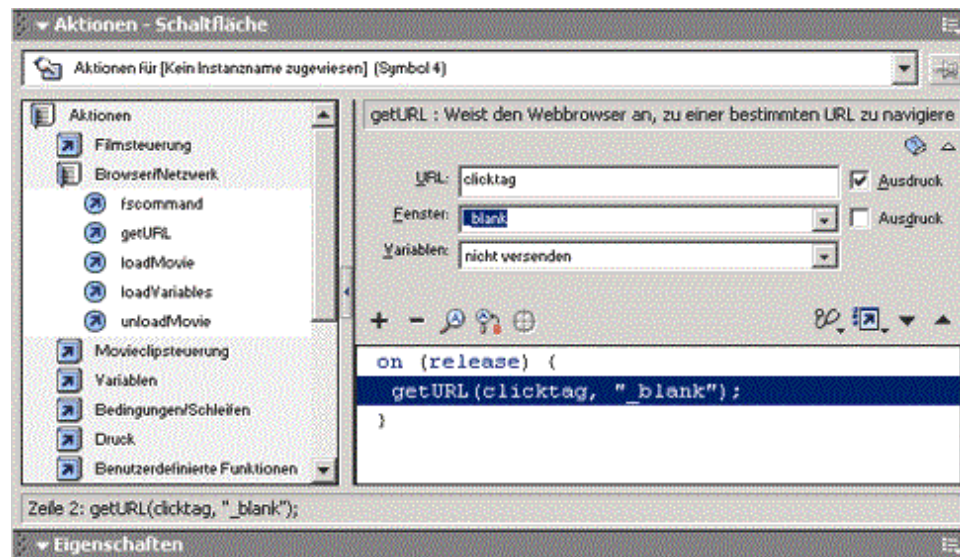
▾ Aktionen - Schaltfläche

Aktionen für [Kein Instanzname zugewiesen] (Symbol 4)

Aktionen
Filmsteuerung
Browser/Netzwerk
fscommand
getURL
loadMovie
loadVariables
unloadMovie
Movieclipsteuerung
Variablen
Bedingungen/Schleifen
Druck
Benutzerdefinierte Funktionen

getURL : Weist den Webbrowser an, zu einer bestimmten URL zu navigiere

URL: clicktag
Ausdruck
Fenster: _blank
Ausdruck
Variablen: nicht versenden

+ −

on (release) {
getURL(clicktag, "_blank");
}

Zeile 2: getURL(clicktag, "_blank");

▾ Eigenschaften